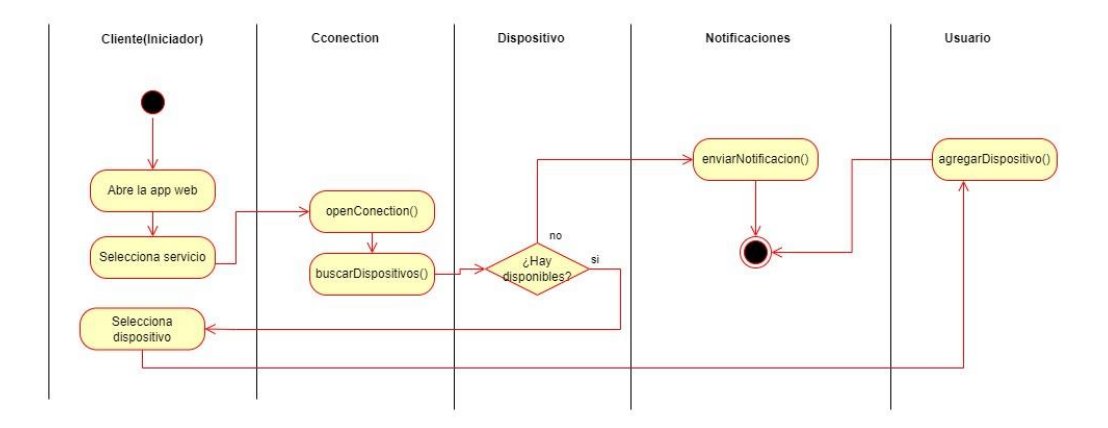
Cliente(Iniciador)

Cconection

Dispositivo

Notificaciones

Usuario

Abre la app web

Selecciona servicio

openConection()

buscarDispositivos()

no

¿Hay disponibles?

si

enviarNotificacion()

agregarDispositivo()

Selecciona dispositivo